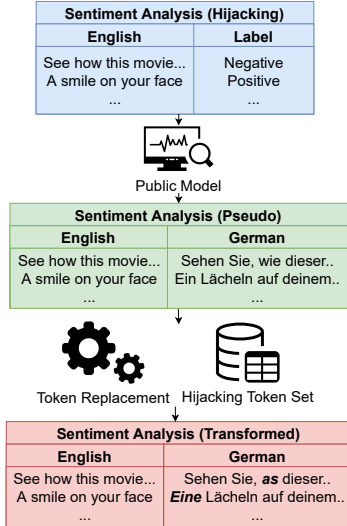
**Sentiment Analysis (Hijacking)**

| English | Label |
|---|---|
| See how this movie... | Negative |
| A smile on your face | Positive |
| ... | ... |

Public Model

**Sentiment Analysis (Pseudo)**

| English | German |
|---|---|
| See how this movie... | Sehen Sie, wie dieser.. |
| A smile on your face | Ein Lächeln auf deinem.. |
| ... | ... |

Token Replacement

Hijacking Token Set

**Sentiment Analysis (Transformed)**

| English | German |
|---|---|
| See how this movie... | Sehen Sie, ***as*** dieser.. |
| A smile on your face | ***Eine*** Lächeln auf deinem.. |
| ... | ... |